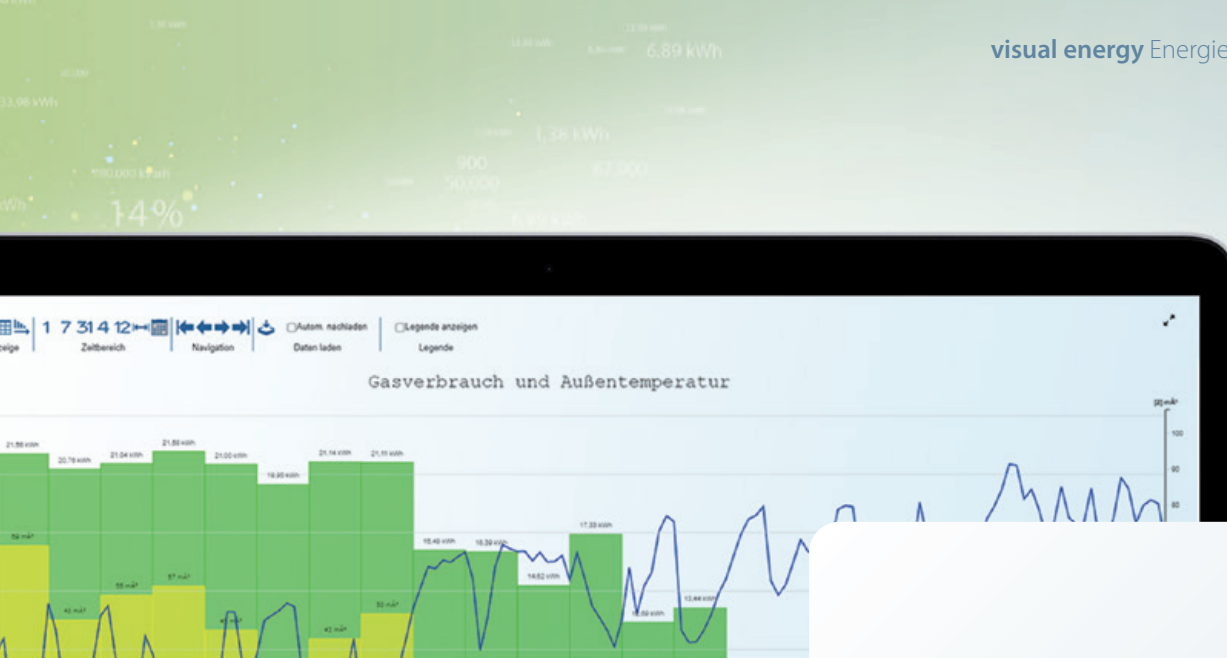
visual energy Energie

6,89 kWh

1,38 kWh

14%

zeige 1 7 31 4 12 Zeitbereich Navigation Daten laden Autom. nachladen Legende anzeigen Legende

Gasverbrauch und Außentemperatur

21,56 kWh
20,76 kWh
21,04 kWh
21,80 kWh
21,00 kWh
19,95 kWh
21,14 kWh
21,11 kWh
16,40 kWh
16,39 kWh
14,62 kWh
17,33 kWh
13,44 kWh

100
90
80